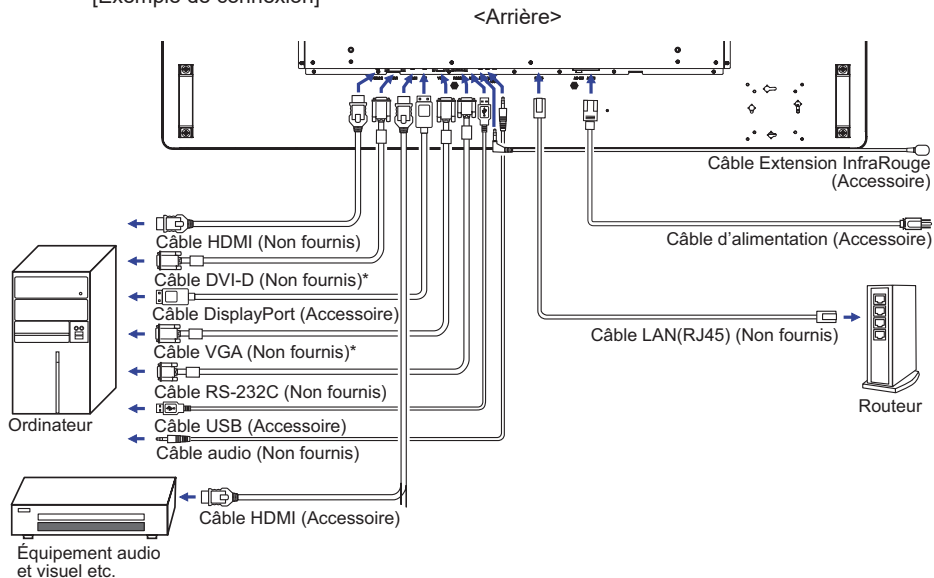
[Exemple de connexion]

<Arrière>

Câble Extension InfraRouge (Accessoire)

Câble HDMI (Non fournis)

Câble d'alimentation (Accessoire)

Câble DVI-D (Non fournis)*

Câble DisplayPort (Accessoire)

Câble LAN(RJ45) (Non fournis)

Câble VGA (Non fournis)*

Câble RS-232C (Non fournis)

Routeur

Ordinateur

Câble USB (Accessoire)

Câble audio (Non fournis)

Câble HDMI (Accessoire)

Équipement audio et visuel etc.